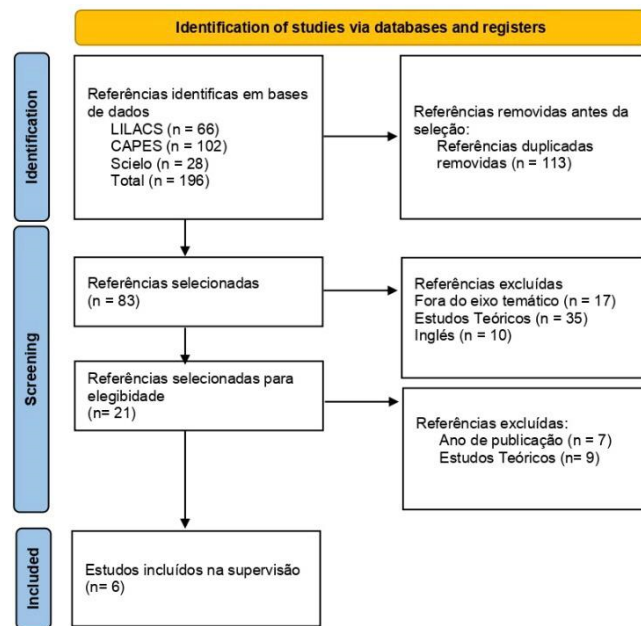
Identification of studies via databases and registers

Identification

Referências identificas em bases de dados
LILACS (n = 66)
CAPES (n = 102)
Scielo (n = 28)
Total (n = 196)

Referências removidas antes da seleção:
Referências duplicadas removidas (n = 113)

Screening

Referências selecionadas
(n = 83)

Referências excluídas
Fora do eixo temático (n = 17)
Estudos Teóricos (n = 35)
Inglés (n = 10)

Referências selecionadas para elegibidade
(n= 21)

Referências excluídas:
Ano de publicação (n = 7)
Estudos Teóricos (n= 9)

Included

Estudos incluídos na supervisão
(n= 6)